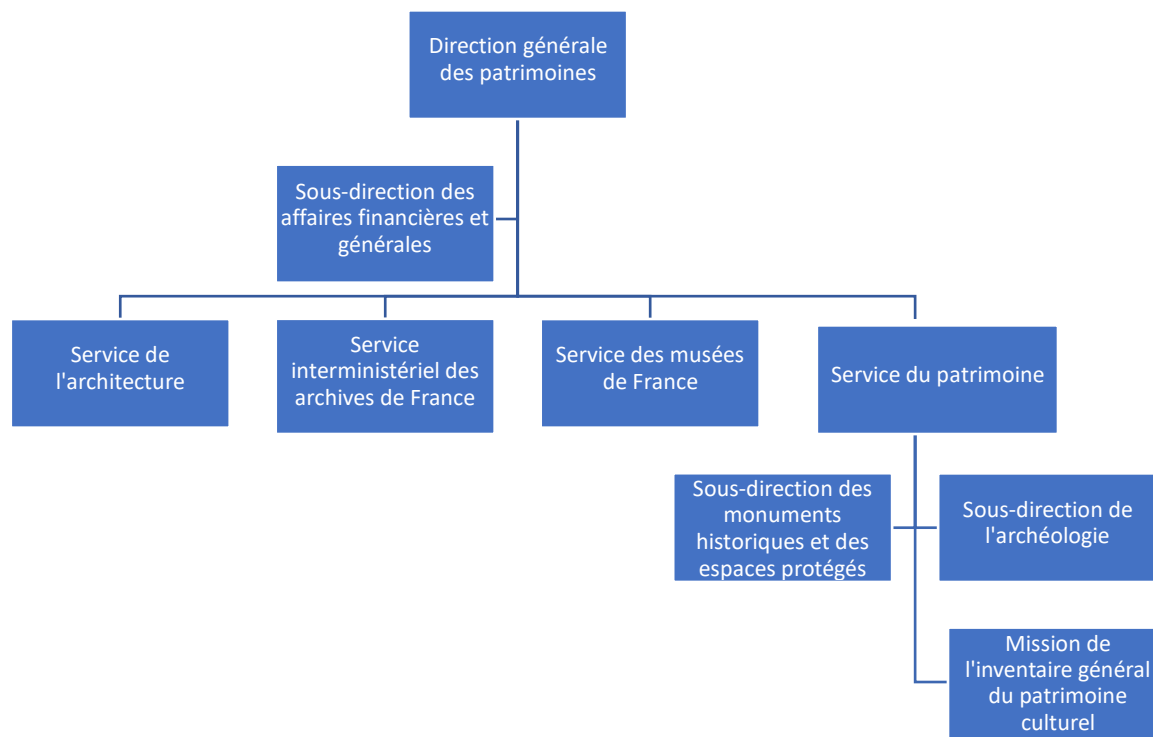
Direction générale des patrimoines

Sous-direction des affaires financières et générales

Service de l'architecture

Service interministériel des archives de France

Service des musées de France

Service du patrimoine

Sous-direction des monuments historiques et des espaces protégés

Sous-direction de l'archéologie

Mission de l'inventaire général du patrimoine culturel